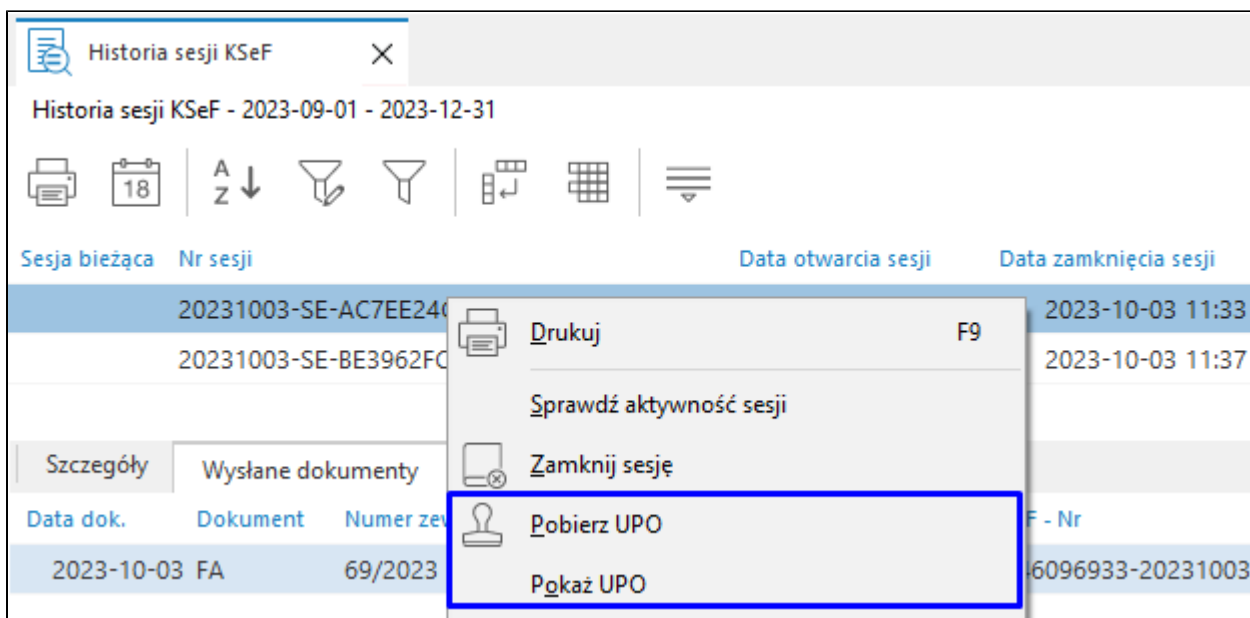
Historia sesji KSeF ×

Historia sesji KSeF - 2023-09-01 - 2023-12-31

18

A
Z

| Sesja bieżąca | Nr sesji | Data otwarcia sesji | Data zamknięcia sesji |
|---|---|---|---|
| | 20231003-SE-AC7EE24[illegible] | | 2023-10-03 11:33 |
| | 20231003-SE-BE3962FC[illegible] | | 2023-10-03 11:37 |

Drukuj F9

Sprawdź aktywność sesji

Zamknij sesję

Pobierz UPO

Pokaż UPO

Szczegóły | Wysłane dokumenty

| Data dok. | Dokument | Numer zew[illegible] | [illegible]F - Nr |
|---|---|---|---|
| 2023-10-03 | FA | 69/2023 | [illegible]6096933-20231003 |